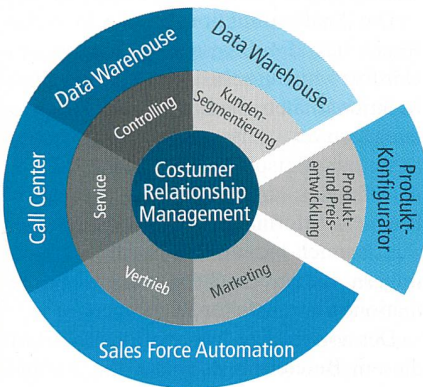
Costumer Relationship Management

Controlling

Kunden-Segmentierung

Produkt- und Preisentwicklung

Marketing

Vertrieb

Service

Data Warehouse

Data Warehouse

Produkt-Konfigurator

Sales Force Automation

Call Center